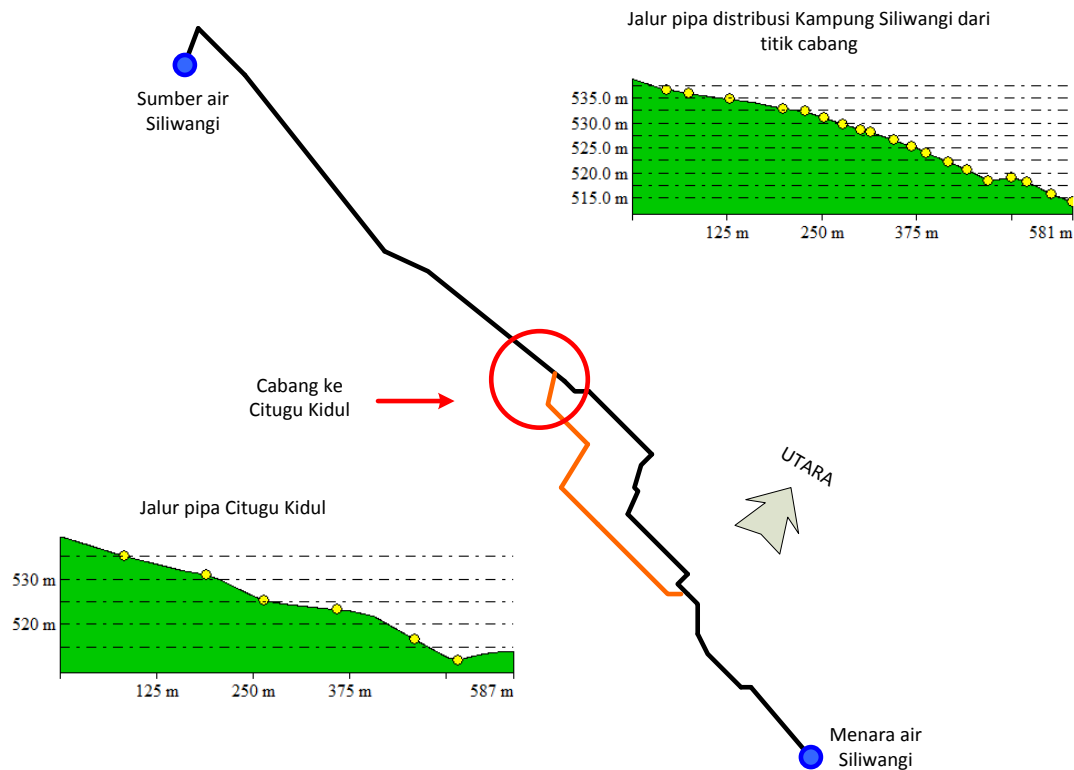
Sumber air Siliwangi

Jalur pipa distribusi Kampung Siliwangi dari titik cabang

535.0 m
530.0 m
525.0 m
520.0 m
515.0 m

125 m
250 m
375 m
581 m

Cabang ke Citugu Kidul

UTARA

Jalur pipa Citugu Kidul

530 m
520 m

125 m
250 m
375 m
587 m

Menara air Siliwangi